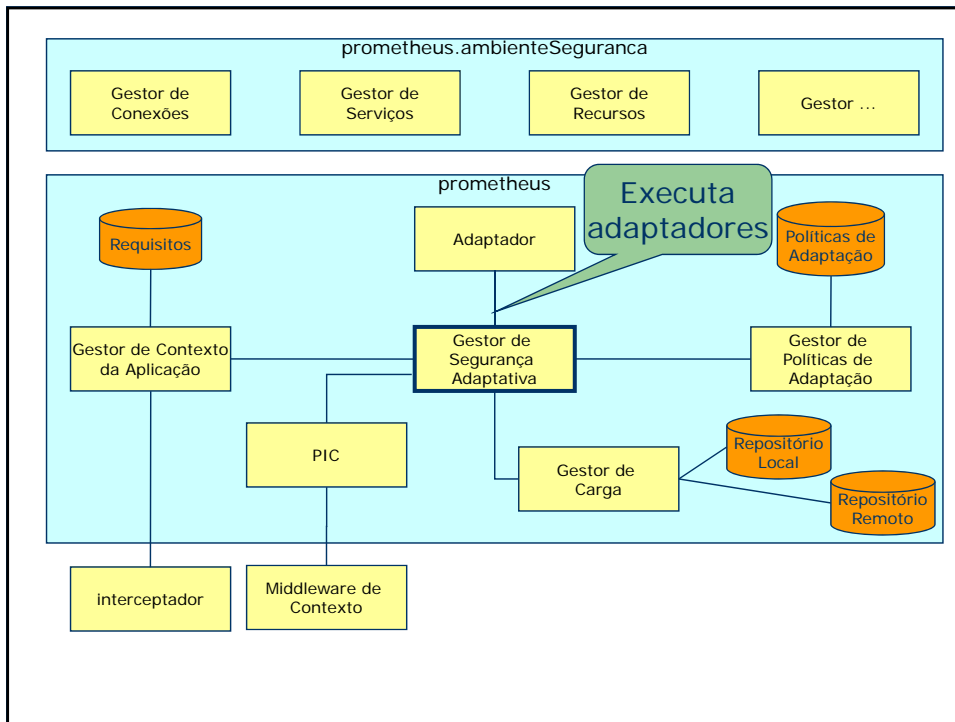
prometheus.ambienteSeguranca

Gestor de Conexões

Gestor de Serviços

Gestor de Recursos

Gestor ...

prometheus

Executa adaptadores

Requisitos

Adaptador

Políticas de Adaptação

Gestor de Contexto da Aplicação

Gestor de Segurança Adaptativa

Gestor de Políticas de Adaptação

PIC

Repositório Local

Gestor de Carga

Repositório Remoto

interceptador

Middleware de Contexto